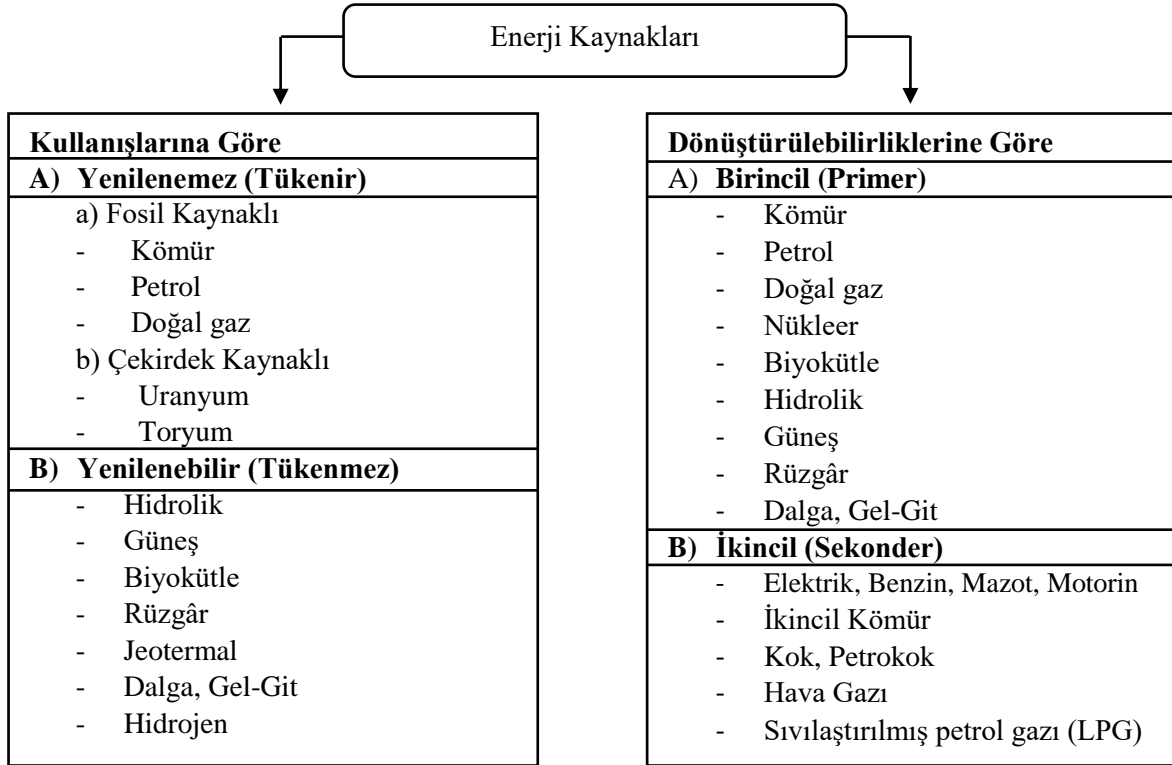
Enerji Kaynakları

Kullanışlarına Göre
A) Yenilenemez (Tükenir)
a) Fosil Kaynaklı
- Kömür
- Petrol
- Doğal gaz
b) Çekirdek Kaynaklı
- Uranyum
- Toryum
B) Yenilenebilir (Tükenmez)
- Hidrolik
- Güneş
- Biyokütle
- Rüzgâr
- Jeotermal
- Dalga, Gel-Git
- Hidrojen

Dönüştürülebilirliklerine Göre
A) Birincil (Primer)
- Kömür
- Petrol
- Doğal gaz
- Nükleer
- Biyokütle
- Hidrolik
- Güneş
- Rüzgâr
- Dalga, Gel-Git
B) İkincil (Sekonder)
- Elektrik, Benzin, Mazot, Motorin
- İkincil Kömür
- Kok, Petrokok
- Hava Gazı
- Sıvılaştırılmış petrol gazı (LPG)